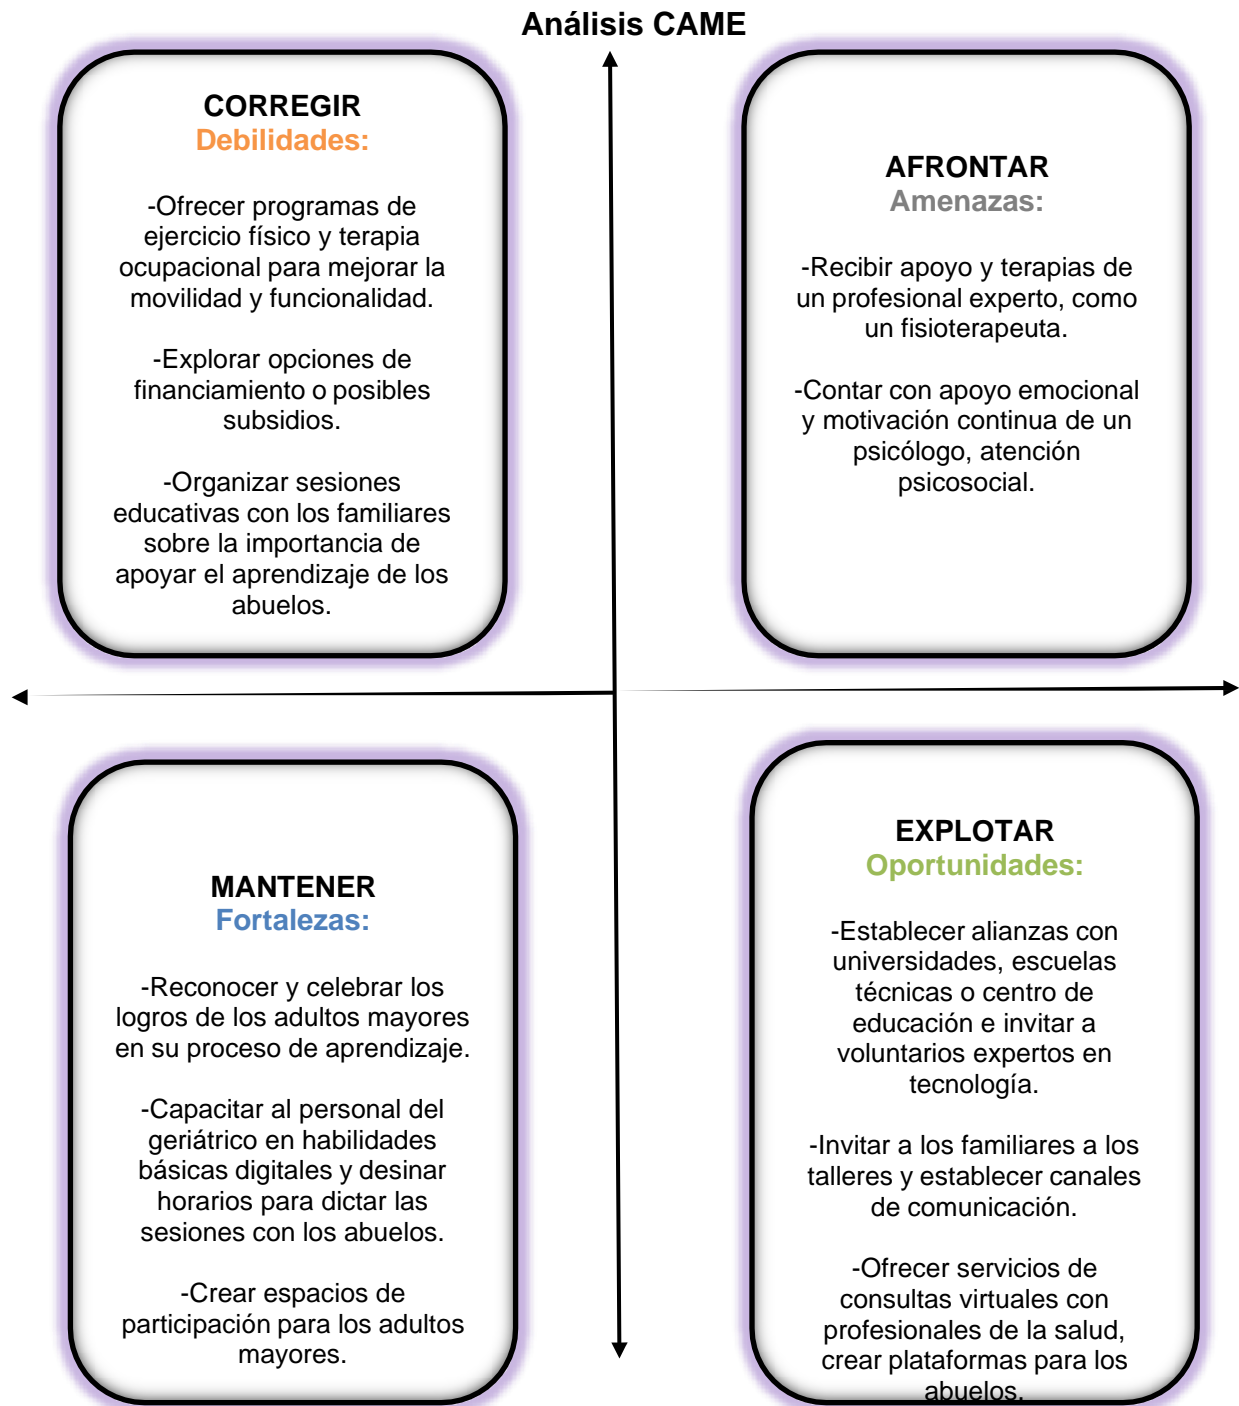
Análisis CAME

CORREGIR
Debilidades:

-Ofrecer programas de ejercicio físico y terapia ocupacional para mejorar la movilidad y funcionalidad.

-Explorar opciones de financiamiento o posibles subsidios.

-Organizar sesiones educativas con los familiares sobre la importancia de apoyar el aprendizaje de los abuelos.

AFRONTAR
Amenazas:

-Recibir apoyo y terapias de un profesional experto, como un fisioterapeuta.

-Contar con apoyo emocional y motivación continua de un psicólogo, atención psicosocial.

MANTENER
Fortalezas:

-Reconocer y celebrar los logros de los adultos mayores en su proceso de aprendizaje.

-Capacitar al personal del geriátrico en habilidades básicas digitales y desinar horarios para dictar las sesiones con los abuelos.

-Crear espacios de participación para los adultos mayores.

EXPLOTAR
Oportunidades:

-Establecer alianzas con universidades, escuelas técnicas o centro de educación e invitar a voluntarios expertos en tecnología.

-Invitar a los familiares a los talleres y establecer canales de comunicación.

-Ofrecer servicios de consultas virtuales con profesionales de la salud, crear plataformas para los abuelos.